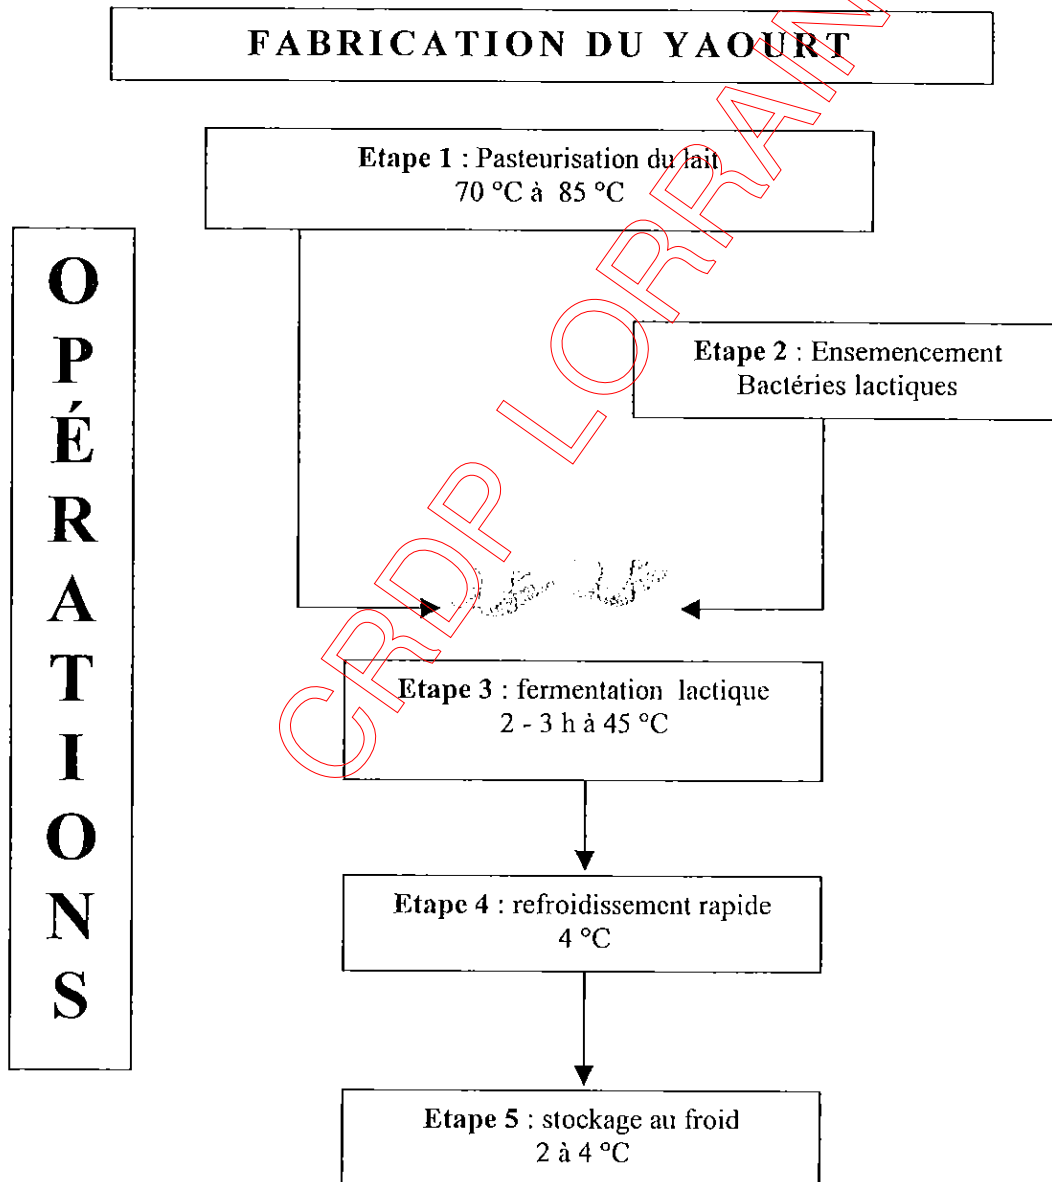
FABRICATION DU YAOURT

OPÉRATIONS

Etape 1 : Pasteurisation du lait
70 °C à 85 °C

Etape 2 : Ensemencement
Bactéries lactiques

Etape 3 : fermentation lactique
2 - 3 h à 45 °C

Etape 4 : refroidissement rapide
4 °C

Etape 5 : stockage au froid
2 à 4 °C

CRDP LORRAINE